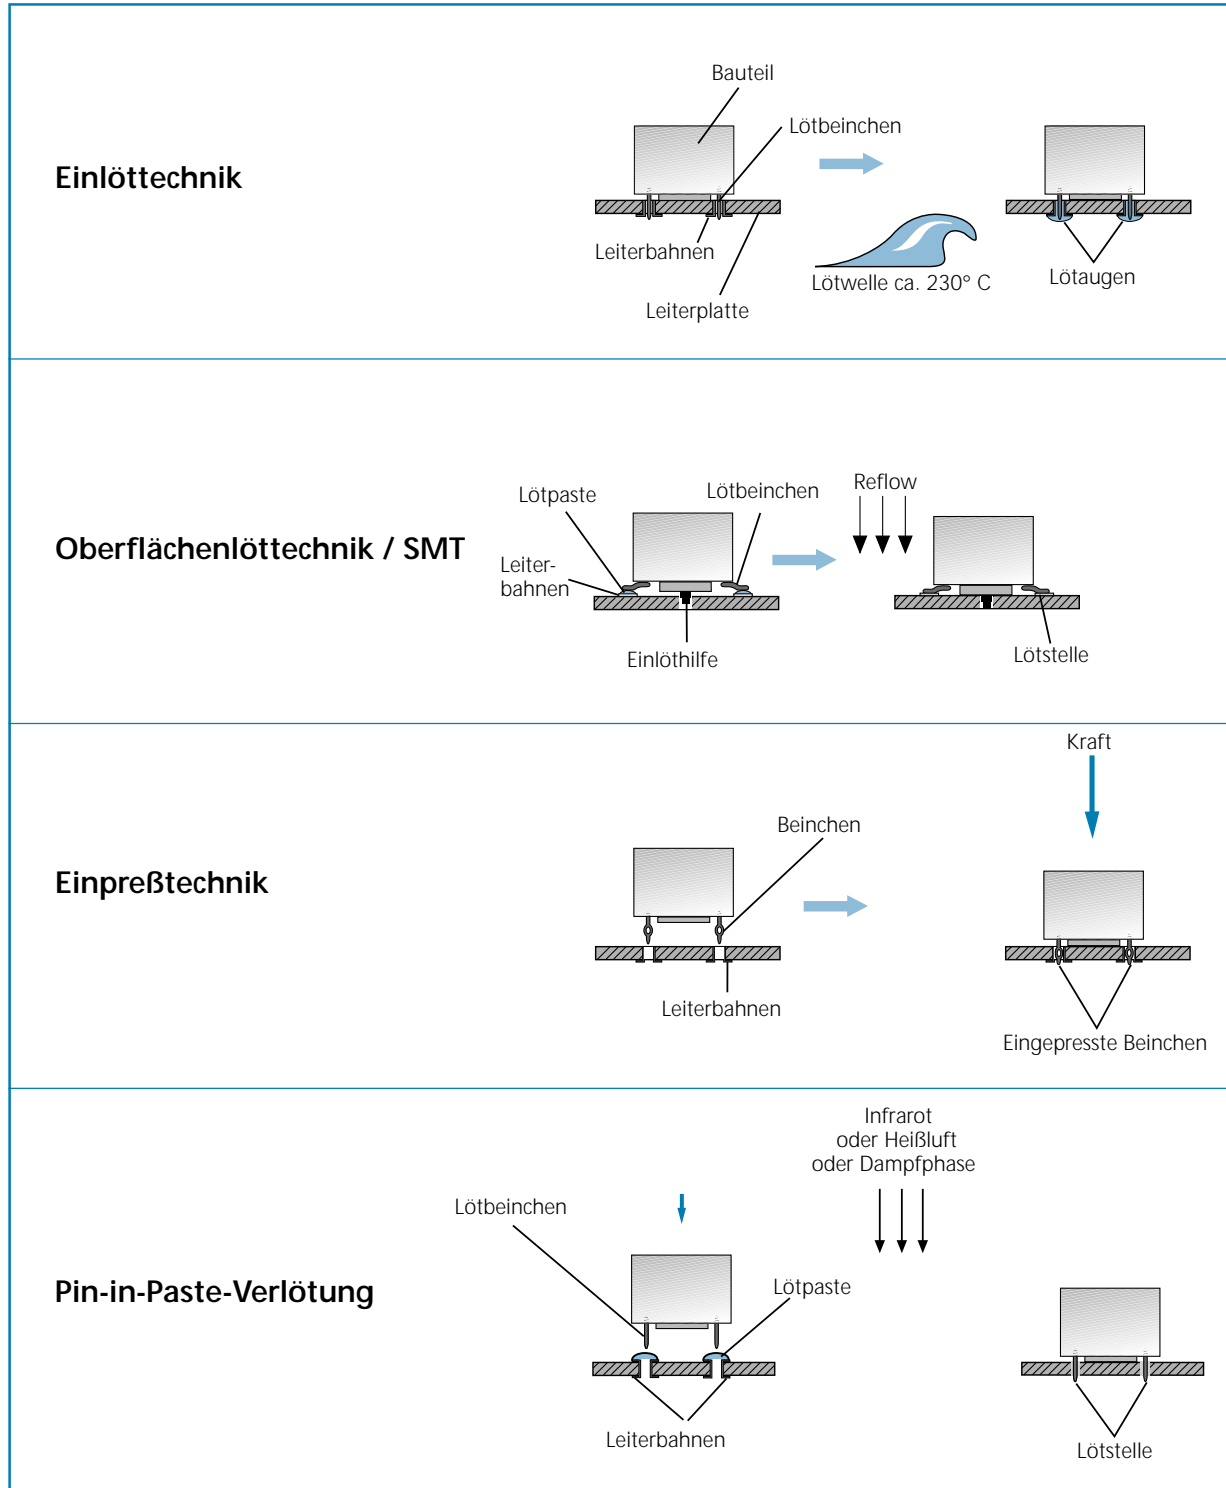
Einlöttechnik

Bauteil

Lötbeinchen

Leiterbahnen

Leiterplatte

Lötwelle ca. 230° C

Lötaugen

Oberflächenlöttechnik / SMT

Lötpaste

Lötbeinchen

Leiterbahnen

Einlöthilfe

Reflow

Lötstelle

Einpreßtechnik

Beinchen

Leiterbahnen

Kraft

Eingepresste Beinchen

Pin-in-Paste-Verlötung

Lötbeinchen

Lötpaste

Leiterbahnen

Infrarot oder Heißluft oder Dampfphase

Lötstelle